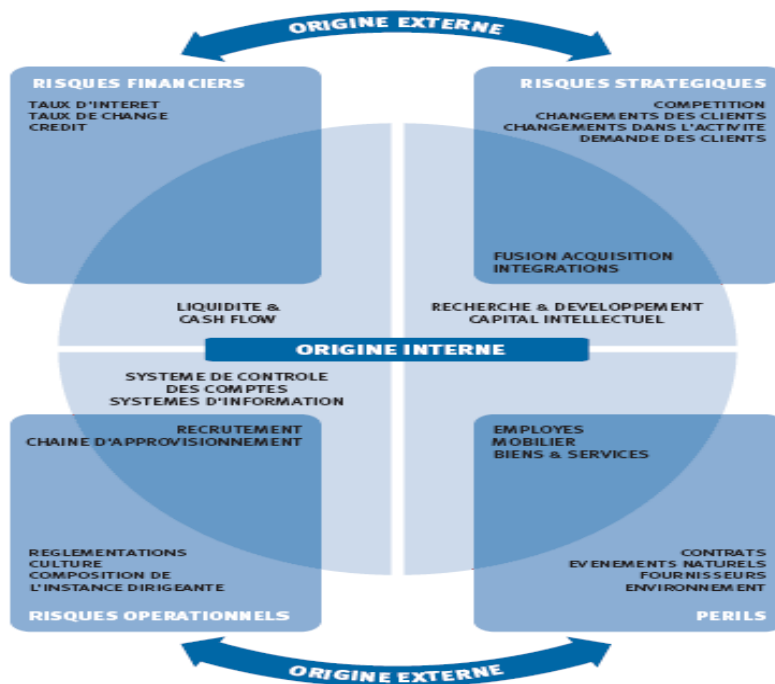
ORIGINE EXTERNE

RISQUES FINANCIERS
TAUX D'INTERET
TAUX DE CHANGE
CREDIT

RISQUES STRATEGIQUES
COMPETITION
CHANGEMENTS DES CLIENTS
CHANGEMENTS DANS L'ACTIVITE
DEMANDE DES CLIENTS

FUSION ACQUISITION
INTEGRATIONS

LIQUIDITE &
CASH FLOW

RECHERCHE & DEVELOPPEMENT
CAPITAL INTELLECTUEL

ORIGINE INTERNE

SYSTEME DE CONTROLE
DES COMPTES
SYSTEMES D'INFORMATION

RECRUTEMENT
CHAINE D'APPROVISIONNEMENT

EMPLOYES
MOBILIER
BIENS & SERVICES

REGLEMENTATIONS
CULTURE
COMPOSITION DE
L'INSTANCE DIRIGEANTE

CONTRATS
EVENEMENTS NATURELS
FOURNISSEURS
ENVIRONNEMENT

RISQUES OPERATIONNELS

PERILS

ORIGINE EXTERNE